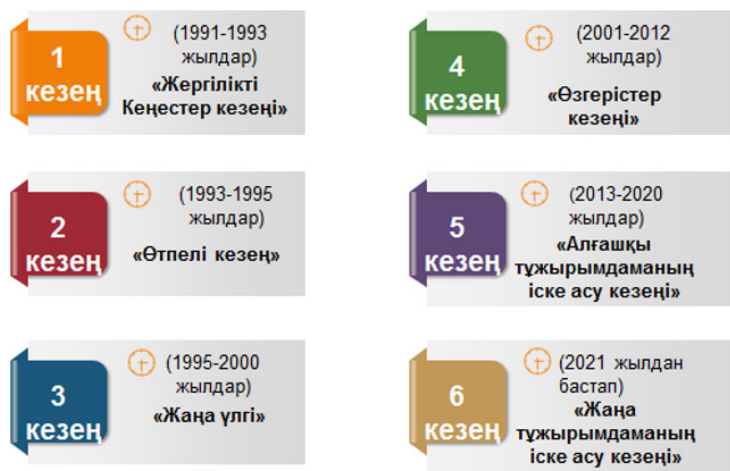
1 кезең

(1991-1993 жылдар)

«Жергілікті Кеңестер кезеңі»

2 кезең

(1993-1995 жылдар)

«Өтпелі кезең»

3 кезең

(1995-2000 жылдар)

«Жаңа үлгі»

4 кезең

(2001-2012 жылдар)

«Өзгерістер кезеңі»

5 кезең

(2013-2020 жылдар)

«Алғашқы тұжырымдаманың іске асу кезеңі»

6 кезең

(2021 жылдан бастап)

«Жаңа тұжырымдаманың іске асу кезеңі»